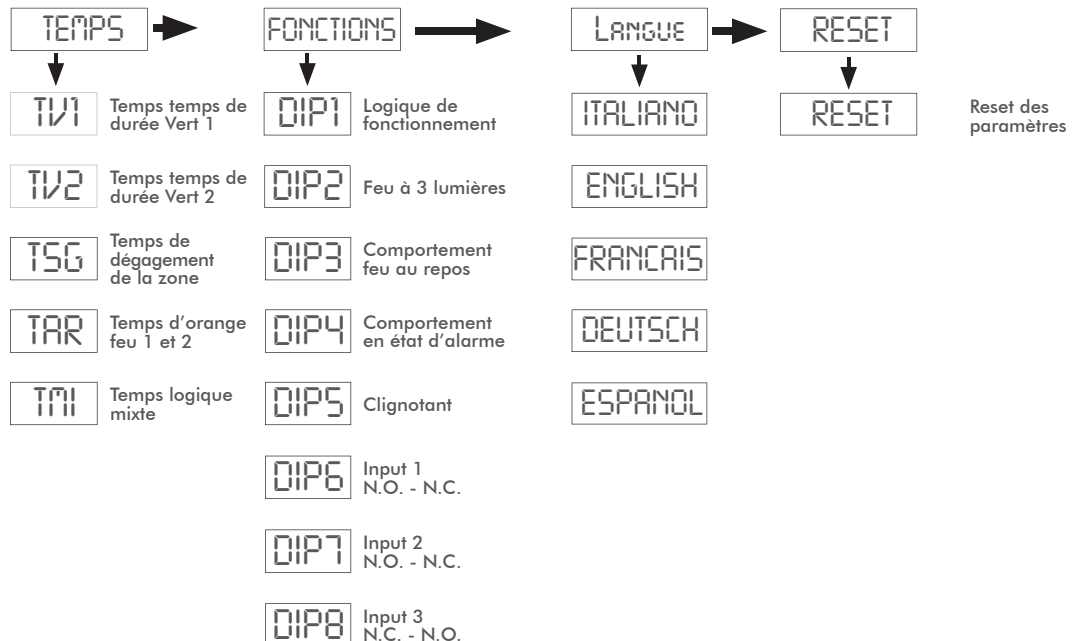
TEMPS

FONCTIONS

Langue

RESET

TV1 Temps temps de durée Vert 1

TV2 Temps temps de durée Vert 2

TSG Temps de dégagement de la zone

TAR Temps d'orange feu 1 et 2

TMI Temps logique mixte

DIP1 Logique de fonctionnement

DIP2 Feu à 3 lumières

DIP3 Comportement feu au repos

DIP4 Comportement en état d'alarme

DIP5 Clignotant

DIP6 Input 1 N.O. - N.C.

DIP7 Input 2 N.O. - N.C.

DIP8 Input 3 N.C. - N.O.

ITALIANO

ENGLISH

FRANCAIS

DEUTSCH

ESPANOL

RESET Reset des paramètres